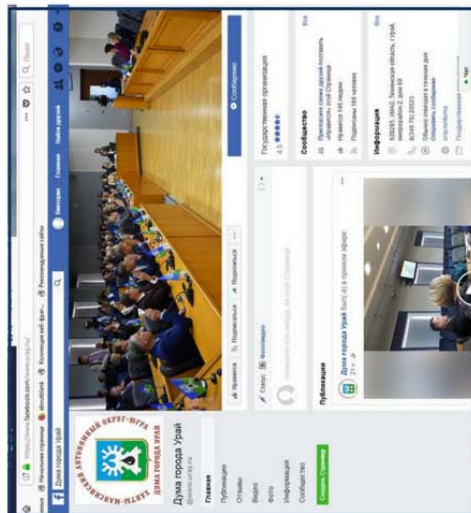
https://www.facebook.com/dumauray/

Начальная страница

Коллекция веб-фраг...

Рекомендуемые сайты

Дума города Урай

Поиск

Главная

Найти друзей

ХАНТЫ-МАНСИЙСКИЙ АВТОНОМНЫЙ ОКРУГ-ЮГРА

ДУМА ГОРОДА УРАЙ

Дума города Урай

@www.uray.ru

Главная

Публикации

Отзывы

Видео

Фото

Информация

Сообщество

Создать Страницу

Нравится

Подписаться

Поделиться

Сообщение

Статус

Фото/видео

Публикации

Дума города Урай был(-а) в прямом эфире.

21 ч

Государственная организация

4,3 ★★★★★

Сообщество

Все

Пригласите своих друзей поставить «Нравится» этой Странице

Нравится 145 людям

Подписаны 166 человек

Информация

Все

628285, ХМАО, Тюменская область, г.Урай, микрорайон 2, дом 60

8(346 76) 25523

Обычно отвечает в течение дня

Отправить сообщение

Чат